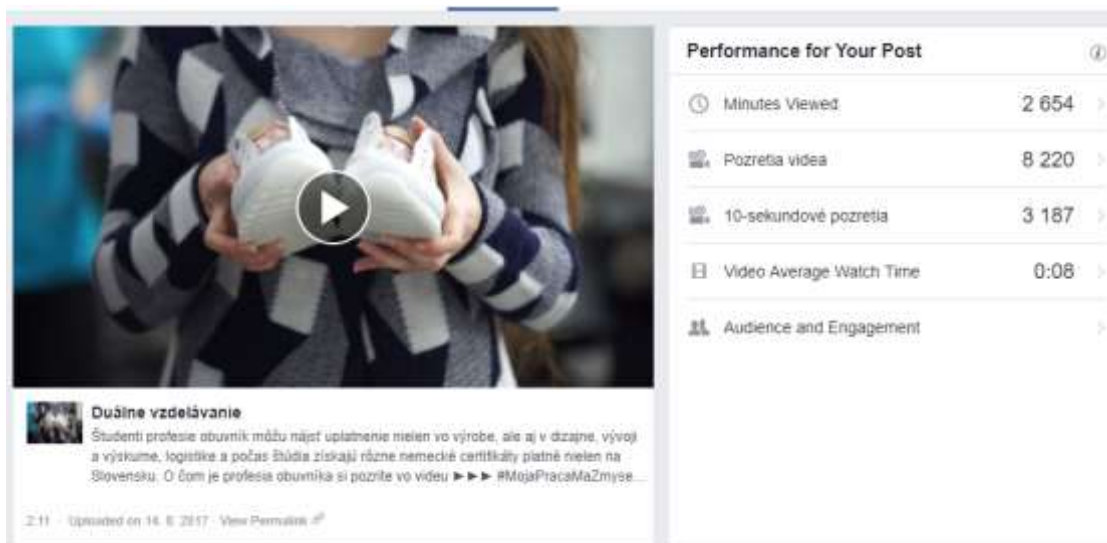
Duálne vzdelávanie

Študenti profesie obuvník môžu nájsť uplatnenie nielen vo výrobe, ale aj v dizajne, vývoji a výskume, logistike a počas štúdia získajú rôzne nemecké certifikáty platné nielen na Slovensku. O čom je profesia obuvníka si pozrite vo videu ►►► #MojaPracaMaZmyse...

2:11 · Uploaded on 14. 6. 2017 · View Permalink

Performance for Your Post

| | |
|---|---|
| Minutes Viewed | 2 654 |
| Pozretia videa | 8 220 |
| 10-sekundové pozretia | 3 187 |
| Video Average Watch Time | 0:08 |
| Audience and Engagement | |